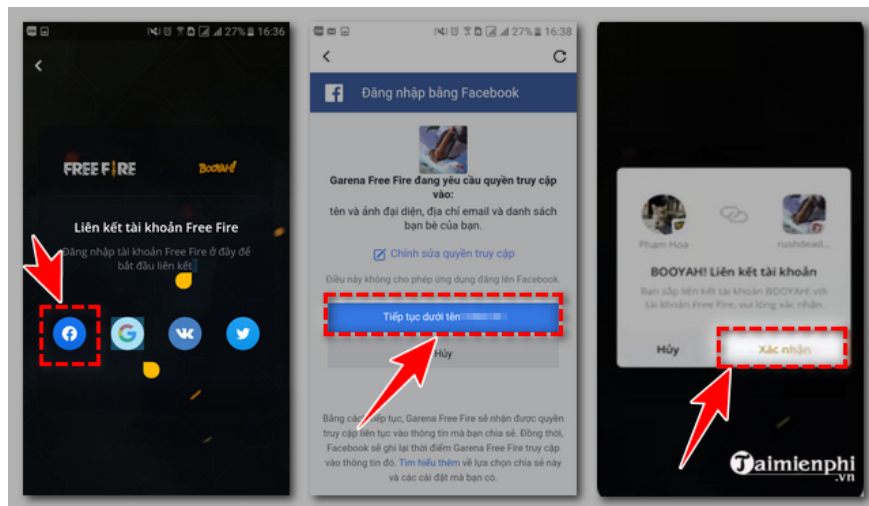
27% 16:36

FREE FIRE BOOYAH!

Liên kết tài khoản Free Fire

Đăng nhập tài khoản Free Fire ở đây để bắt đầu liên kết

27% 16:38

Đăng nhập bằng Facebook

Garena Free Fire đang yêu cầu quyền truy cập vào:

tên và ảnh đại diện, địa chỉ email và danh sách bạn bè của bạn.

Chỉnh sửa quyền truy cập

Điều này không cho phép ứng dụng đăng lên Facebook.

Tiếp tục dưới tên

Hủy

Bằng cách tiếp tục, Garena Free Fire sẽ nhận được quyền truy cập liên tục vào thông tin mà bạn chia sẻ. Đồng thời, Facebook sẽ ghi lại thời điểm Garena Free Fire truy cập vào thông tin đó. Tìm hiểu thêm về lựa chọn chia sẻ này và các cài đặt mà bạn có.

Pham Hoa

rushdead...

BOOYAH! Liên kết tài khoản

Bạn sắp liên kết tài khoản BOOYAH! với tài khoản Free Fire, vui lòng xác nhận.

Hủy

Xác nhận

Taimienphi .vn